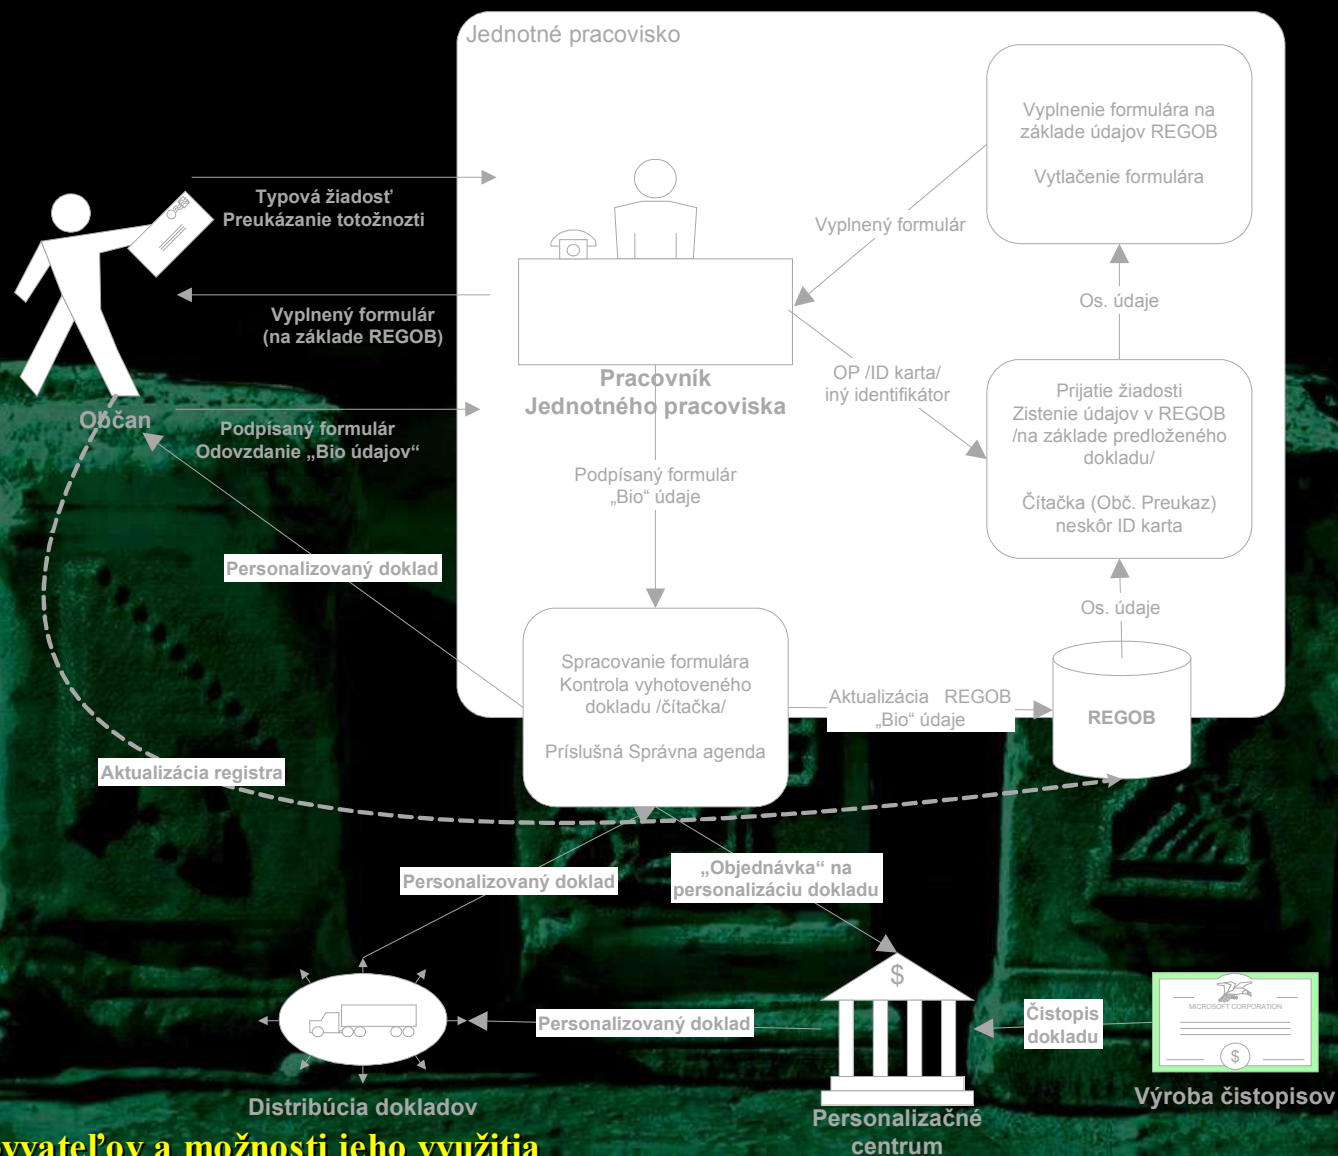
Jednotné pracovisko

Vyplnenie formulára na základe údajov REGOB

Vytlačenie formulára

Typová žiadosť
Preukázanie totožnozti

Vyplnený formulár

Vyplnený formulár
(na základe REGOB)

Os. údaje

Pracovník
Jednotného pracoviska

OP /ID karta/
iný identifikátor

Prijatie žiadosti
Zistenie údajov v REGOB
/na základe predloženého dokladu/

Čítačka (Obč. Preukaz)
neskôr ID karta

Občan

Podpísaný formulár
Odovzdanie „Bio údajov"

Podpísaný formulár
„Bio" údaje

Personalizovaný doklad

Os. údaje

Spracovanie formulára
Kontrola vyhotoveného dokladu /čítačka/

Príslušná Správna agenda

Aktualizácia REGOB
„Bio" údaje

REGOB

Aktualizácia registra

Personalizovaný doklad

„Objednávka" na personalizáciu dokladu

$

MICROSOFT CORPORATION

$

Personalizovaný doklad

Čistopis dokladu

Distribúcia dokladov

Personalizačné centrum

Výroba čistopisov

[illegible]vyateľov a možnosti jeho využitia